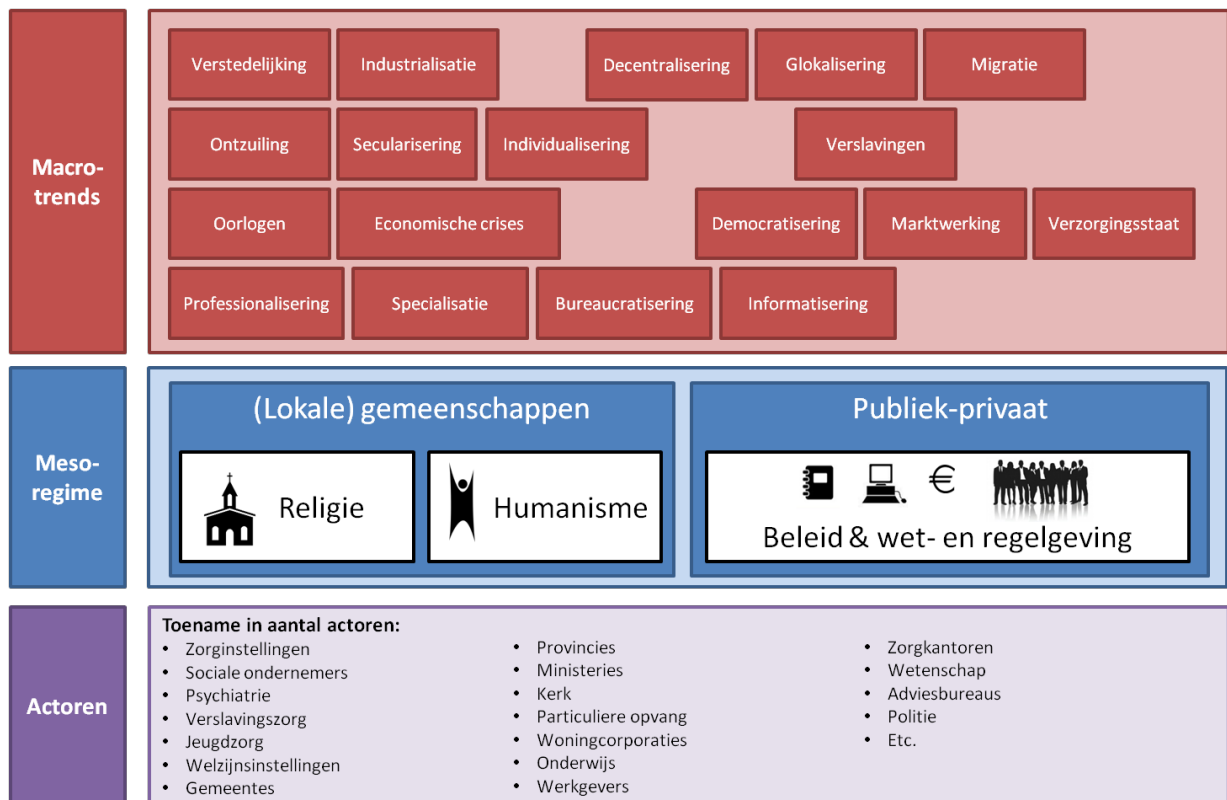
Macro-trends

Verstedelijking
Industrialisatie
Decentralisering
Glokalisering
Migratie
Ontzuiling
Secularisering
Individualisering
Verslavingen
Oorlogen
Economische crises
Democratisering
Marktwerking
Verzorgingsstaat
Professionalisering
Specialisatie
Bureaucratisering
Informatisering

Meso-regime

(Lokale) gemeenschappen
Religie
Humanisme

Publiek-privaat
€
Beleid & wet- en regelgeving

Actoren

Toename in aantal actoren:
• Zorginstellingen
• Sociale ondernemers
• Psychiatrie
• Verslavingszorg
• Jeugdzorg
• Welzijnsinstellingen
• Gemeentes

• Provincies
• Ministeries
• Kerk
• Particuliere opvang
• Woningcorporaties
• Onderwijs
• Werkgevers

• Zorgkantoren
• Wetenschap
• Adviesbureaus
• Politie
• Etc.